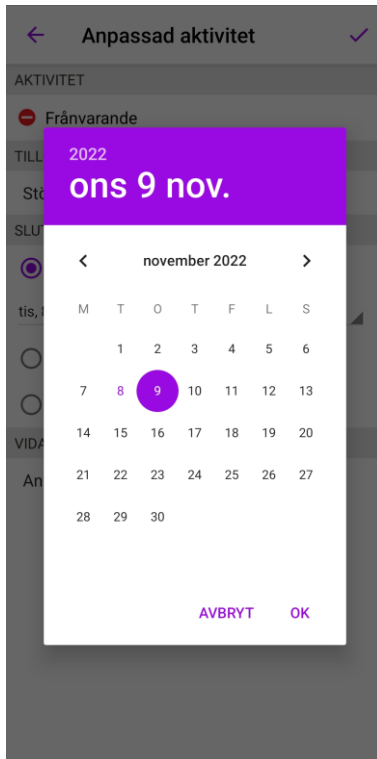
Anpassad aktivitet

AKTIVITET

Frånvarande

TILL

Stö

SLUT

tis,

VIDA

An

2022
ons 9 nov.

november 2022

| M | T | O | T | F | L | S |
|---|---|---|---|---|---|---|
| | 1 | 2 | 3 | 4 | 5 | 6 |
| 7 | 8 | 9 | 10 | 11 | 12 | 13 |
| 14 | 15 | 16 | 17 | 18 | 19 | 20 |
| 21 | 22 | 23 | 24 | 25 | 26 | 27 |
| 28 | 29 | 30 | | | | |

AVBRYT OK